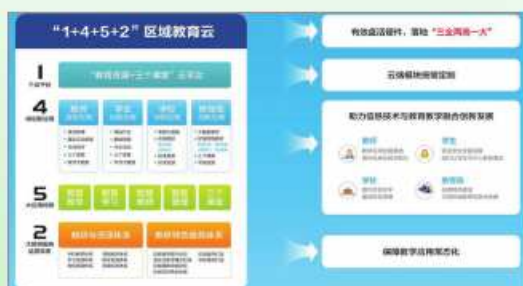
"1+4+5+2" 区域教育云

1
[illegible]

"教育资源+三个课堂" 云平台

4
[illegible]

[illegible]

5
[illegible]

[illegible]

2
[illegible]

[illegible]

有效盘活硬件，落地"三全两高一大"

云端模块按需定制

助力信息技术与教育教学融合创新发展

教师
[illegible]

学生
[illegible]

学校
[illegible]

教育局
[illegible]

保障教学应用常态化